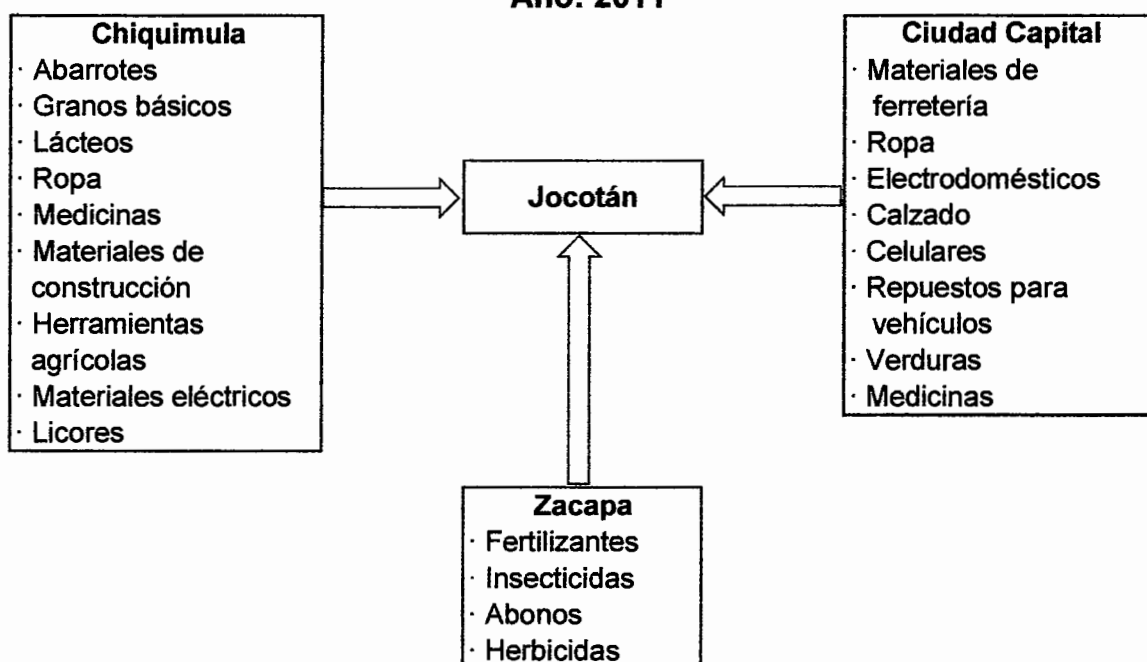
Año: 2011

Chiquimula
· Abarrotes
· Granos básicos
· Lácteos
· Ropa
· Medicinas
· Materiales de construcción
· Herramientas agrícolas
· Materiales eléctricos
· Licores

Jocotán

Ciudad Capital
· Materiales de ferretería
· Ropa
· Electrodomésticos
· Calzado
· Celulares
· Repuestos para vehículos
· Verduras
· Medicinas

Zacapa
· Fertilizantes
· Insecticidas
· Abonos
· Herbicidas